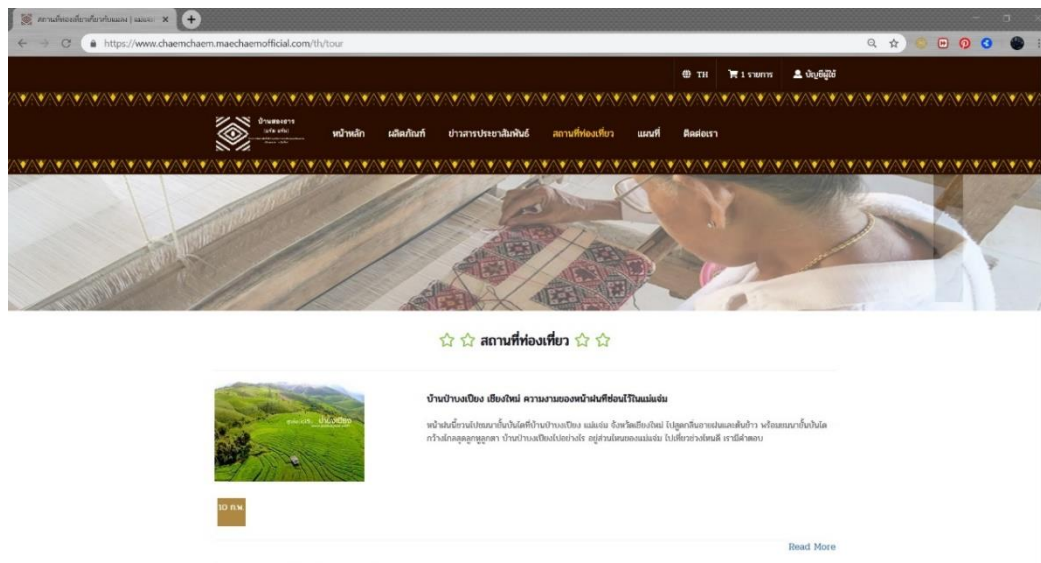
สถานที่ท่องเที่ยวเที่ยวกับแม่แจ่ม | แม่แจ่ม ×

https://www.chaemchaem.maechaemofficial.com/th/tour

TH 1 รายการ บัญชีผู้ใช้

บ้านสองธาร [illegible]

หน้าหลัก ผลิตภัณฑ์ ข่าวสารประชาสัมพันธ์ สถานที่ท่องเที่ยว แผนที่ ติดต่อเรา

☆ ☆ สถานที่ท่องเที่ยว ☆ ☆

บ้านป่าบงเปียง เชียงใหม่ ความงามของนาขั้นบันไดที่ซ่อนไว้ในแม่แจ่ม

หน้าฝนนี้ชวนไปชมนาขั้นบันไดที่บ้านป่าบงเปียง แม่แจ่ม จังหวัดเชียงใหม่ ไปดูกลิ่นอายแห่งต้นข้าว พร้อมชมนาขั้นบันได กว้างใหญ่สุดลูกหูลูกตา บ้านป่าบงเปียงไปอย่างไร อยู่ส่วนไหนของแม่แจ่ม ไปเที่ยวช่วงไหนดี เรามีคำตอบ

10 ก.พ.

Read More